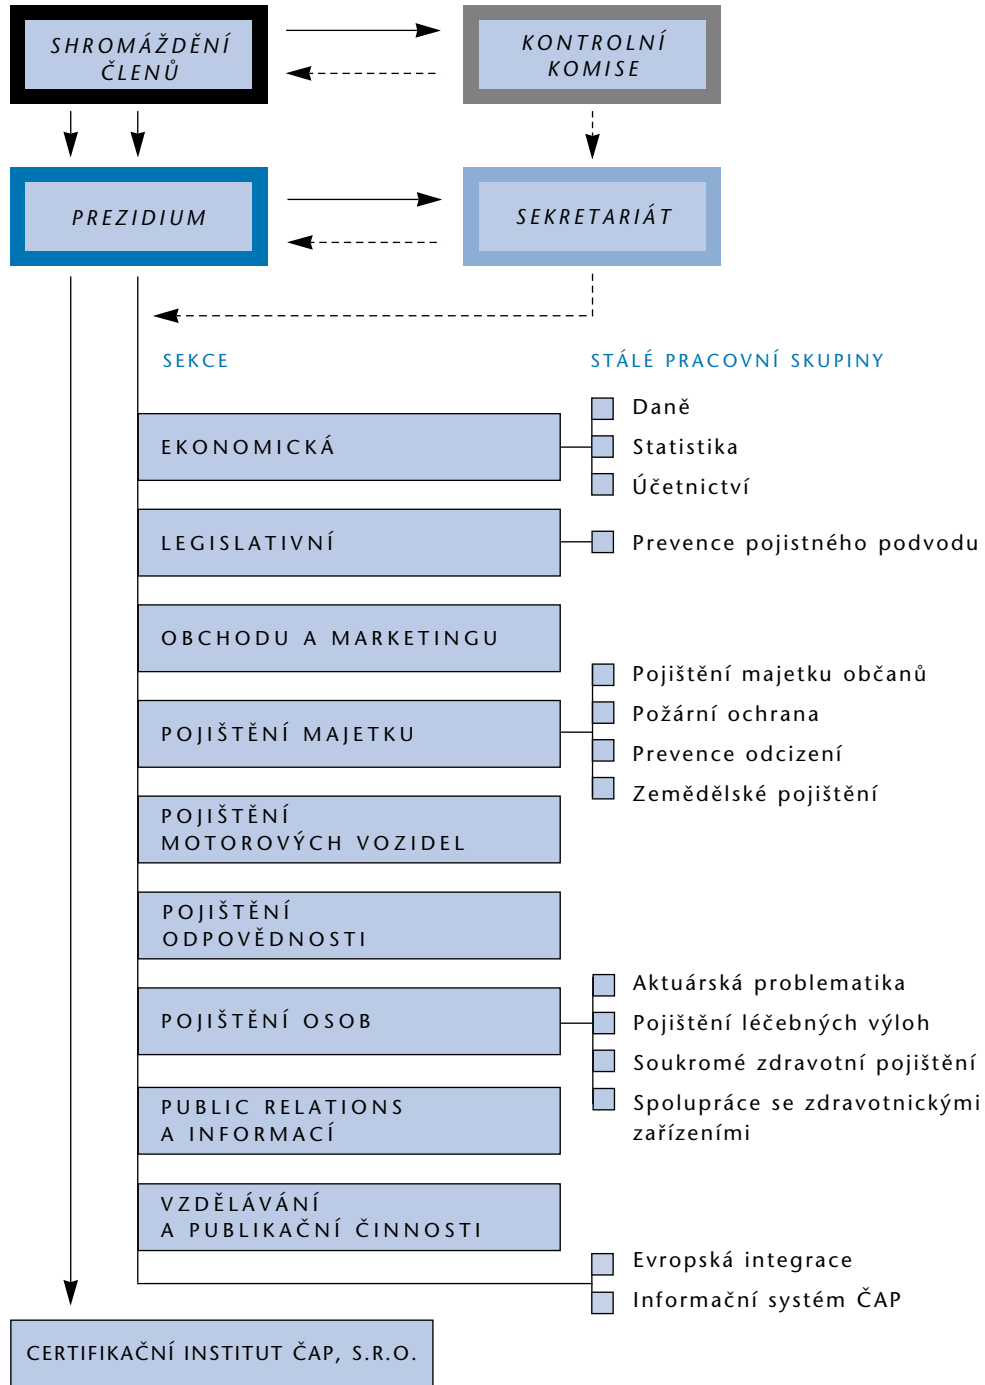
SHROMÁŽDĚNÍ ČLENŮ

KONTROLNÍ KOMISE

PREZIDIUM

SEKRETARIÁT

SEKCE

STÁLÉ PRACOVNÍ SKUPINY

EKONOMICKÁ

Daně
Statistika
Účetnictví

LEGISLATIVNÍ

Prevence pojistného podvodu

OBCHODU A MARKETINGU

POJIŠTĚNÍ MAJETKU

Pojištění majetku občanů
Požární ochrana
Prevence odcizení
Zemědělské pojištění

POJIŠTĚNÍ MOTOROVÝCH VOZIDEL

POJIŠTĚNÍ ODPOVĚDNOSTI

POJIŠTĚNÍ OSOB

Aktuárská problematika
Pojištění léčebných výloh
Soukromé zdravotní pojištění
Spolupráce se zdravotnickými zařízeními

PUBLIC RELATIONS A INFORMACÍ

VZDĚLÁVÁNÍ A PUBLIKAČNÍ ČINNOSTI

Evropská integrace
Informační systém ČAP

CERTIFIKAČNÍ INSTITUT ČAP, S.R.O.